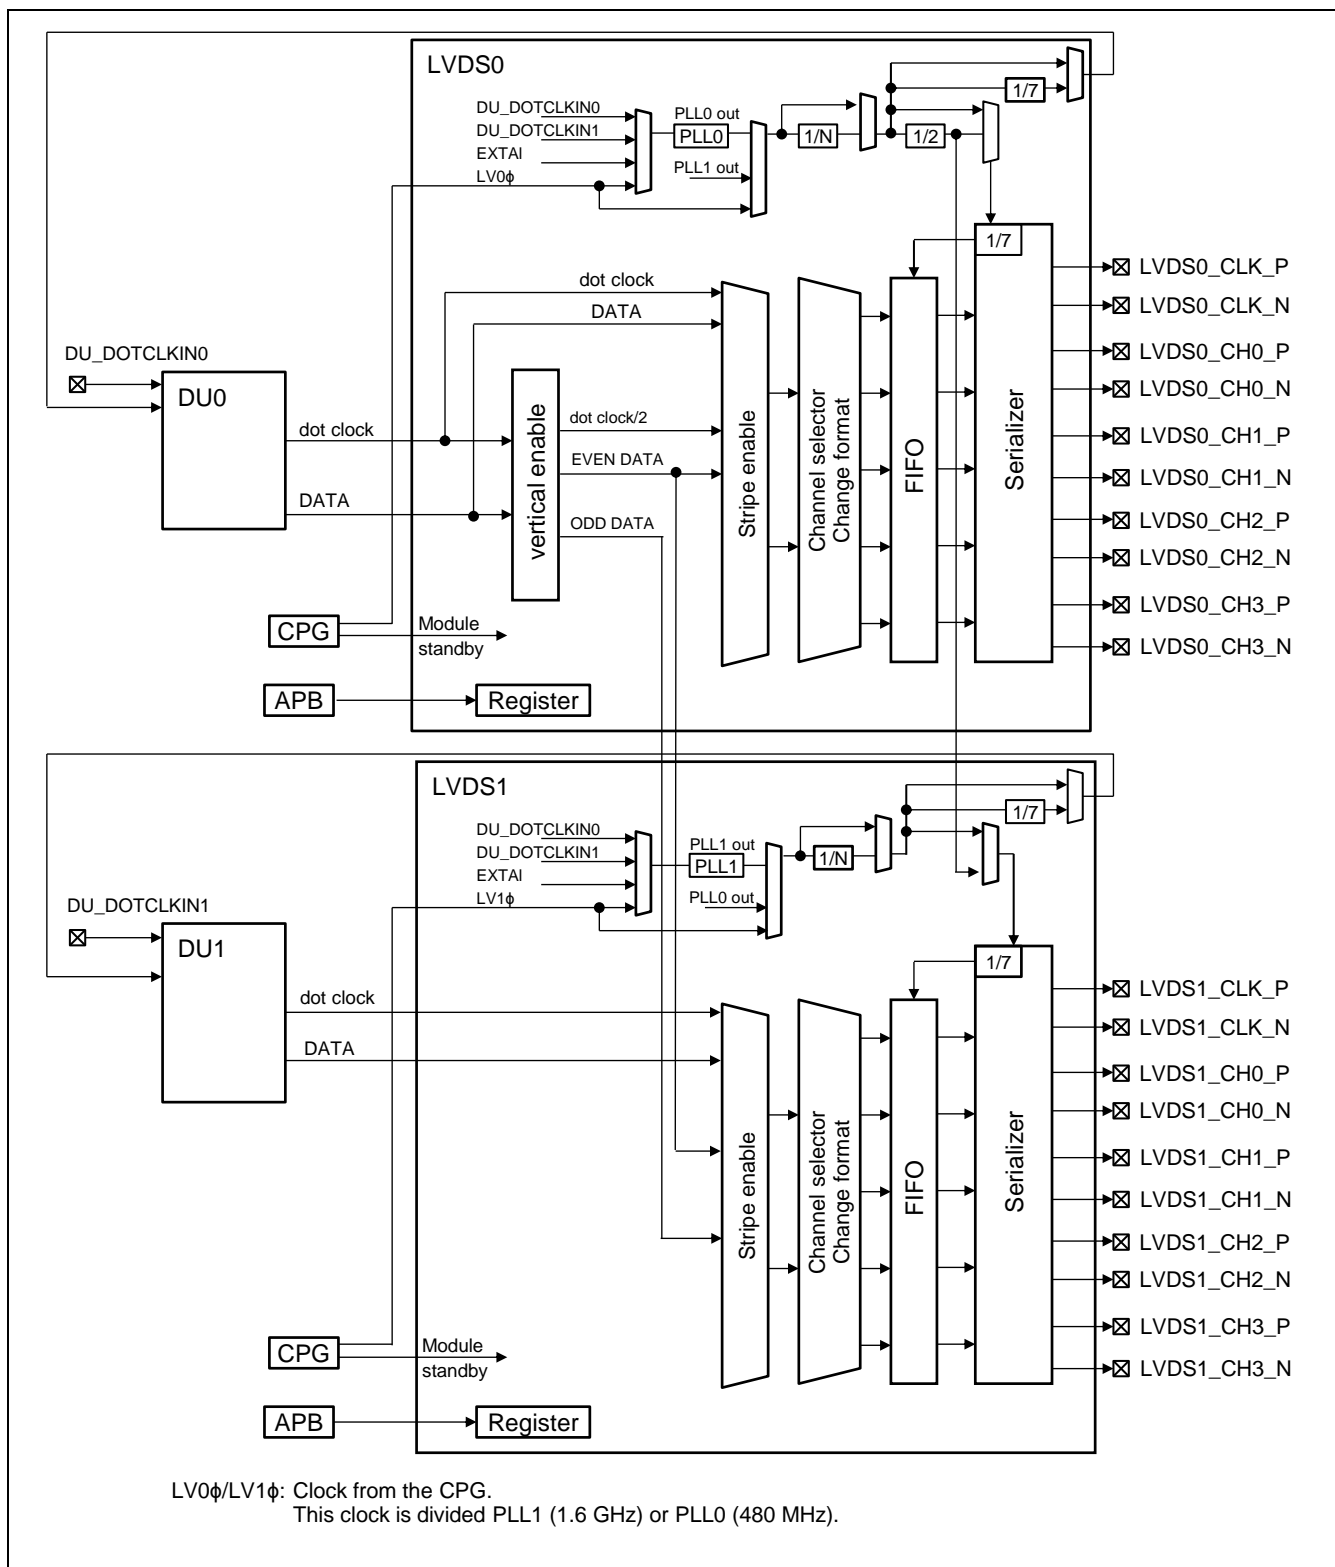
LVDS0

DU_DOTCLKIN0
DU_DOTCLKIN1
EXTAI
LV0ϕ
PLL0 out
PLL0
PLL1 out
1/N
1/2
1/7
1/7

dot clock
DATA
DU_DOTCLKIN0
DU0
dot clock
DATA
vertical enable
dot clock/2
EVEN DATA
ODD DATA
Stripe enable
Channel selector
Change format
FIFO
Serializer

LVDS0_CLK_P
LVDS0_CLK_N
LVDS0_CH0_P
LVDS0_CH0_N
LVDS0_CH1_P
LVDS0_CH1_N
LVDS0_CH2_P
LVDS0_CH2_N
LVDS0_CH3_P
LVDS0_CH3_N

CPG
Module standby
APB
Register

LVDS1

DU_DOTCLKIN0
DU_DOTCLKIN1
EXTAI
LV1ϕ
PLL1 out
PLL1
PLL0 out
1/N
1/7
1/7

DU_DOTCLKIN1
DU1
dot clock
DATA
Stripe enable
Channel selector
Change format
FIFO
Serializer

LVDS1_CLK_P
LVDS1_CLK_N
LVDS1_CH0_P
LVDS1_CH0_N
LVDS1_CH1_P
LVDS1_CH1_N
LVDS1_CH2_P
LVDS1_CH2_N
LVDS1_CH3_P
LVDS1_CH3_N

CPG
Module standby
APB
Register

LV0ϕ/LV1ϕ: Clock from the CPG.
This clock is divided PLL1 (1.6 GHz) or PLL0 (480 MHz).